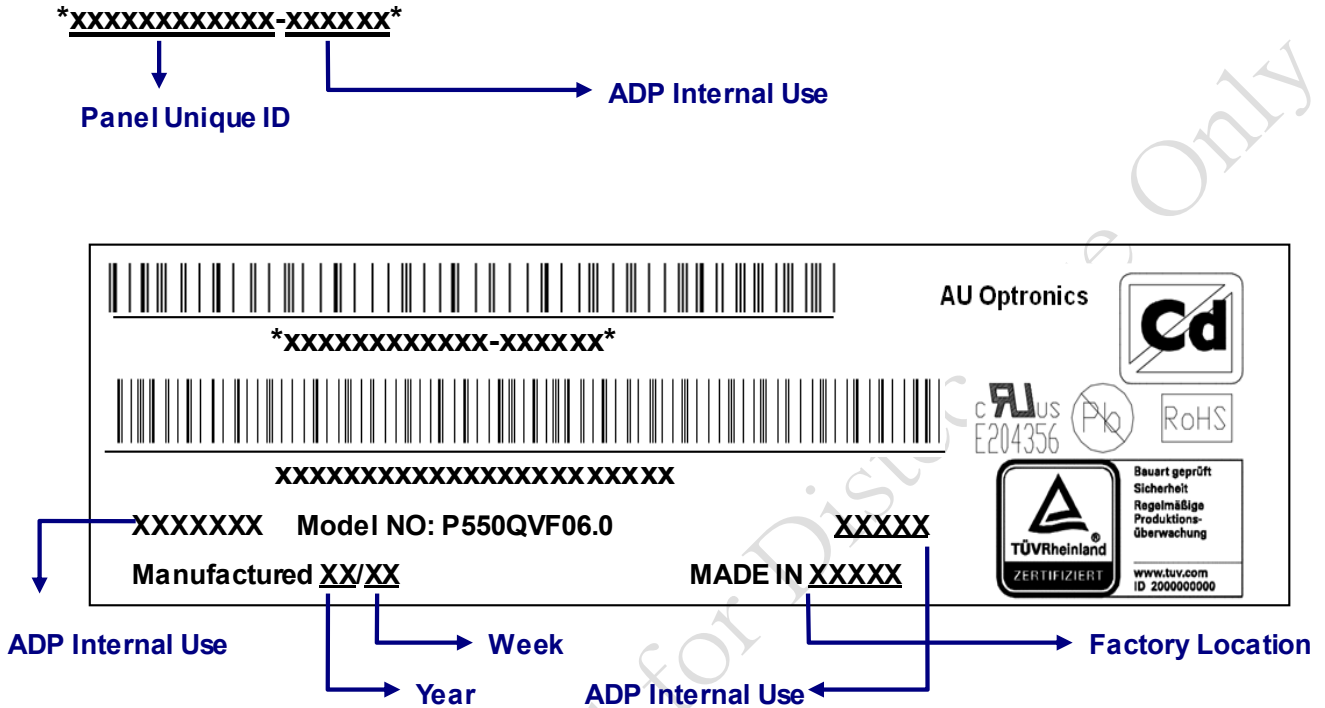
*xxxxxxxxxxxx-xxxxxx*

Panel Unique ID

ADP Internal Use

*xxxxxxxxxxxx-xxxxxx*

xxxxxxxxxxxxxxxxxxxxxxx

AU Optronics

Cd

c US
E204356

Pb

RoHS

TÜVRheinland
ZERTIFIZIERT

Bauart geprüft
Sicherheit
Regelmäßige
Produktions-
überwachung

www.tuv.com
ID 2000000000

XXXXXXX Model NO: P550QVF06.0

XXXXX

Manufactured XX/XX

MADE IN XXXXX

ADP Internal Use

Week

Factory Location

Year

ADP Internal Use

for Discussion Only